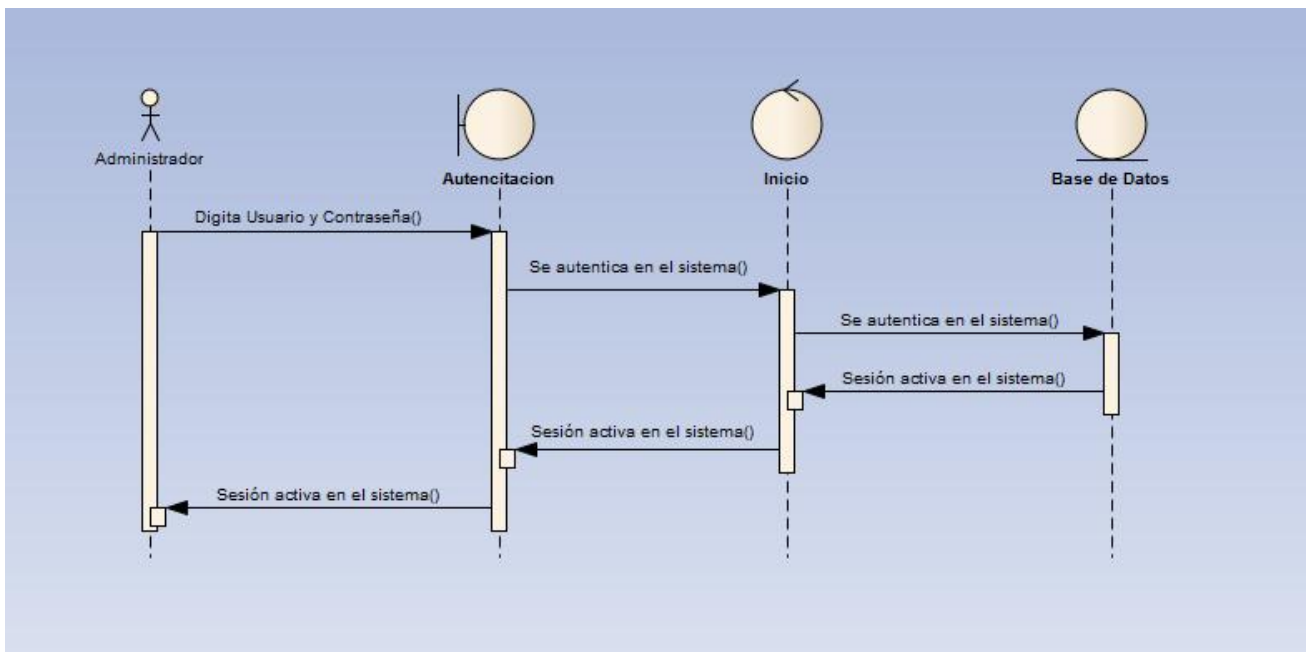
Administrador

Autencitacion

Inicio

Base de Datos

Digita Usuario y Contraseña()

Se autentica en el sistema()

Se autentica en el sistema()

Sesión activa en el sistema()

Sesión activa en el sistema()

Sesión activa en el sistema()